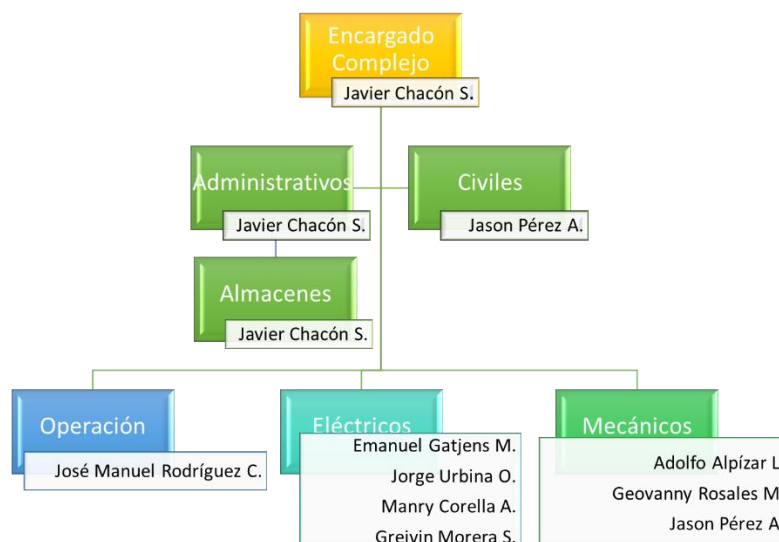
Encargado Complejo
Javier Chacón S.

Administrativos
Javier Chacón S.

Civiles
Jason Pérez A.

Almacenes
Javier Chacón S.

Operación
José Manuel Rodríguez C.

Eléctricos
Emanuel Gatjens M.
Jorge Urbina O.
Manry Corella A.
Greivin Morera S.

Mecánicos
Adolfo Alpízar L
Geovanny Rosales M
Jason Pérez A